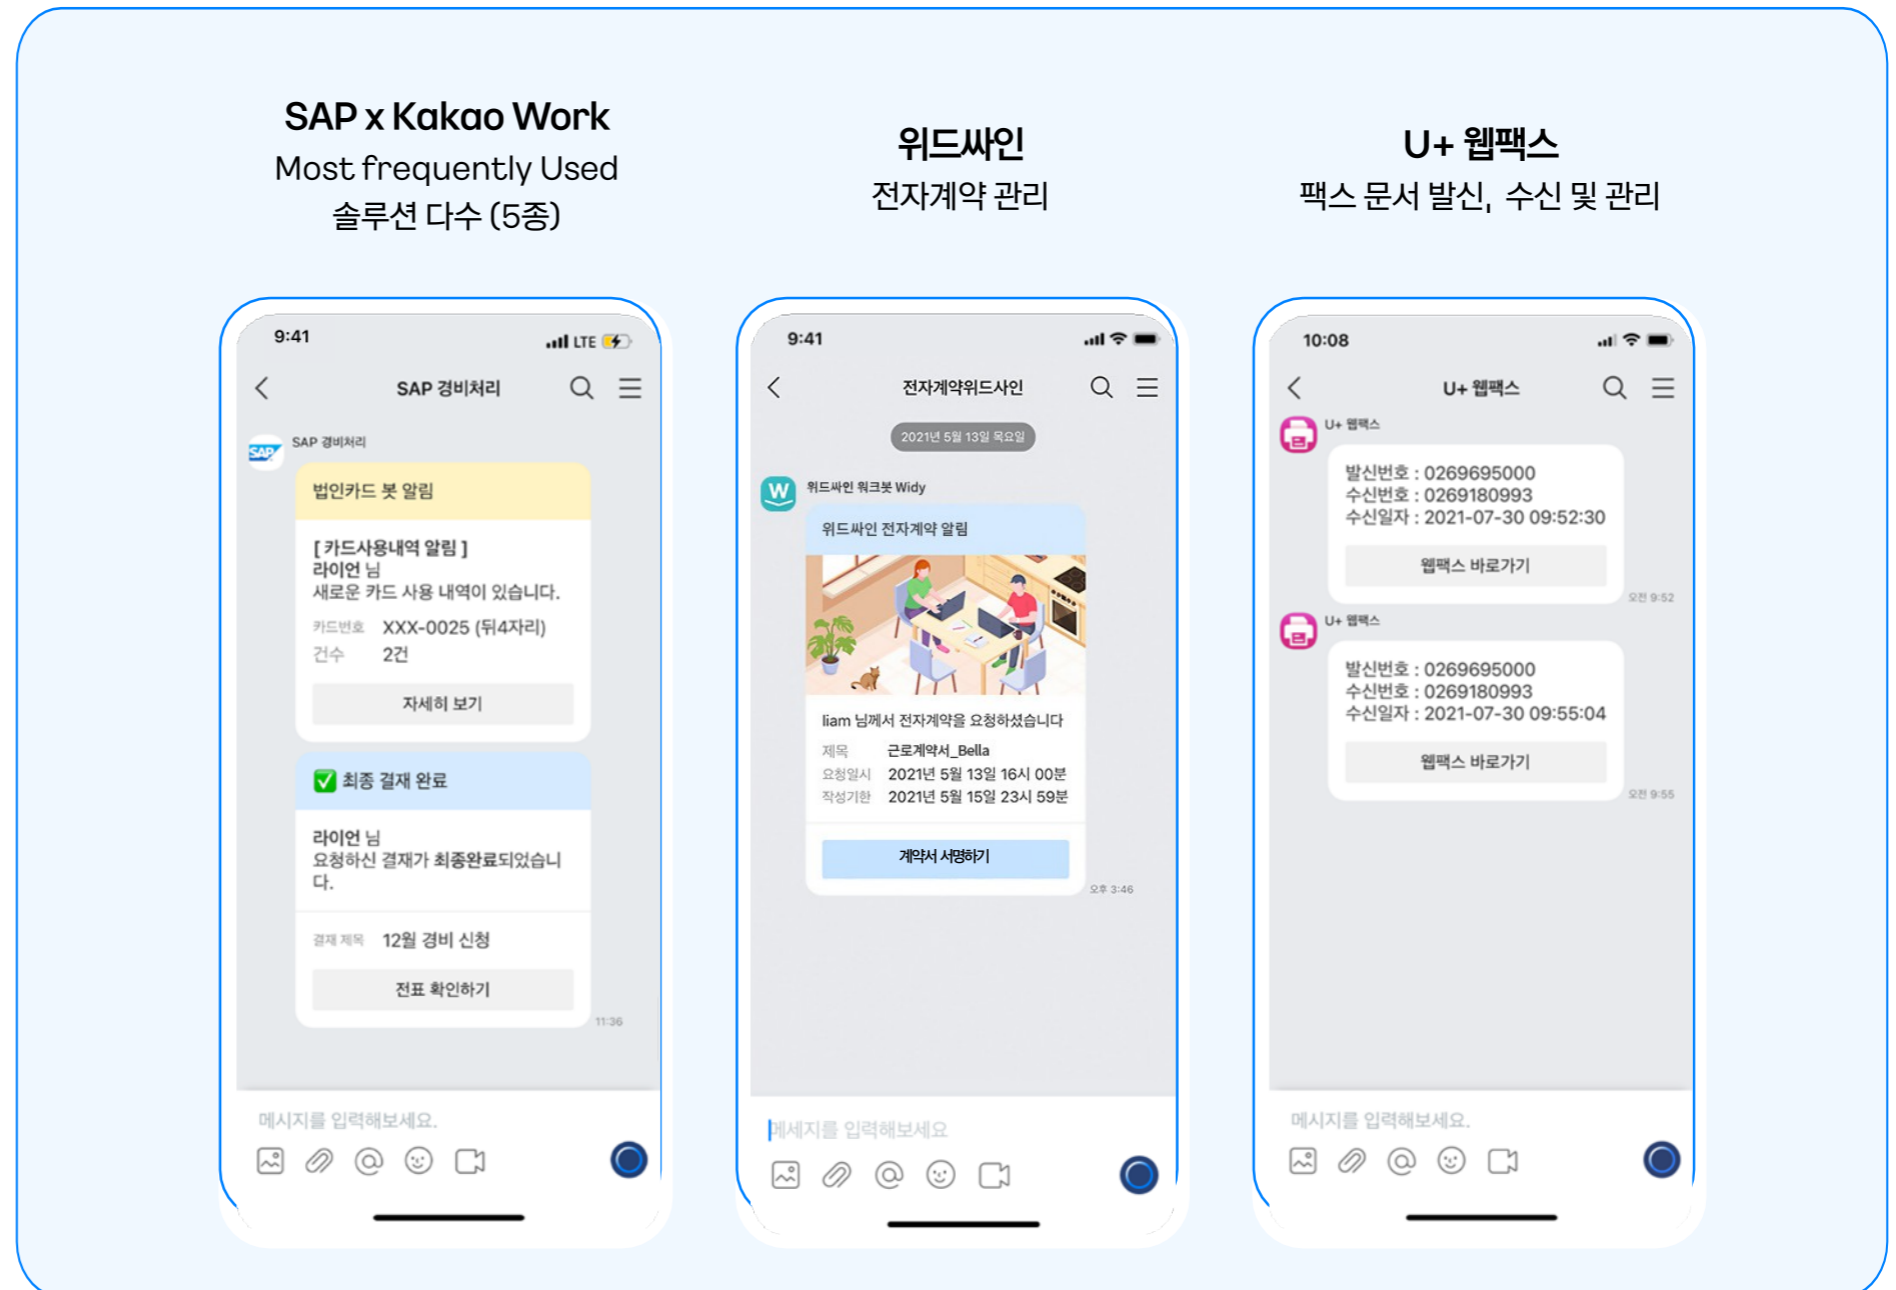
SAP x Kakao Work
Most frequently Used
솔루션 다수 (5종)

위드싸인
전자계약 관리

U+ 웹팩스
팩스 문서 발신, 수신 및 관리

9:41 LTE
SAP 경비처리
SAP 경비처리
법인카드 봇 알림
[ 카드사용내역 알림 ]
라이언 님
새로운 카드 사용 내역이 있습니다.
카드번호 XXX-0025 (뒤4자리)
건수 2건
자세히 보기
최종 결재 완료
라이언 님
요청하신 결재가 최종완료되었습니다.
결재 제목 12월 경비 신청
전표 확인하기
11:36
메시지를 입력해보세요.

9:41
전자계약위드사인
2021년 5월 13일 목요일
위드싸인 워크봇 Widy
위드싸인 전자계약 알림
liam 님께서 전자계약을 요청하셨습니다
제목 근로계약서_Bella
요청일시 2021년 5월 13일 16시 00분
작성기한 2021년 5월 15일 23시 59분
계약서 서명하기
오후 3:46
메세지를 입력해보세요

10:08
U+ 웹팩스
U+ 웹팩스
발신번호 : 0269695000
수신번호 : 0269180993
수신일자 : 2021-07-30 09:52:30
웹팩스 바로가기
오전 9:52
U+ 웹팩스
발신번호 : 0269695000
수신번호 : 0269180993
수신일자 : 2021-07-30 09:55:04
웹팩스 바로가기
오전 9:55
메시지를 입력해보세요.